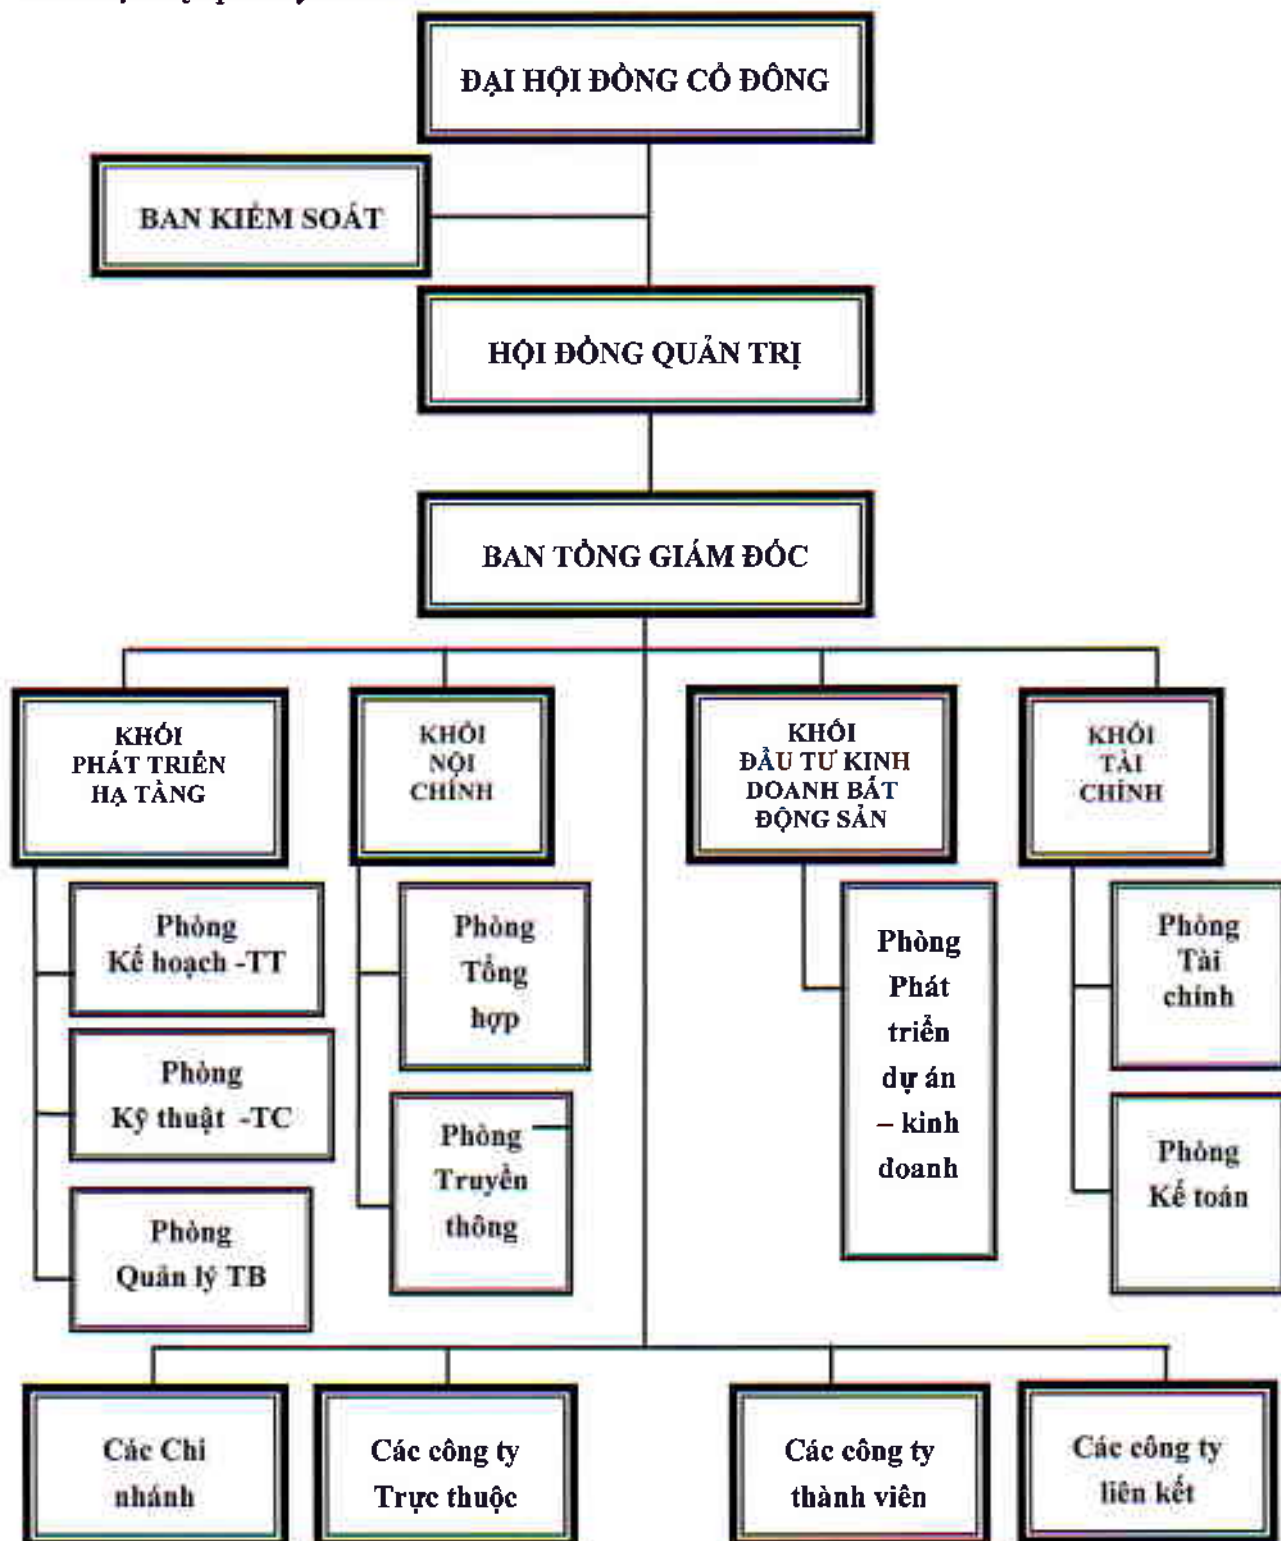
ĐẠI HỘI ĐỒNG CỔ ĐÔNG

BAN KIỂM SOÁT

HỘI ĐỒNG QUẢN TRỊ

BAN TỔNG GIÁM ĐỐC

KHỐI PHÁT TRIỂN HẠ TẦNG

Phòng Kế hoạch -TT

Phòng Kỹ thuật -TC

Phòng Quản lý TB

KHỐI NỘI CHÍNH

Phòng Tổng hợp

Phòng Truyền thông

KHỐI ĐẦU TƯ KINH DOANH BẤT ĐỘNG SẢN

Phòng Phát triển dự án – kinh doanh

KHỐI TÀI CHÍNH

Phòng Tài chính

Phòng Kế toán

Các Chi nhánh

Các công ty Trực thuộc

Các công ty thành viên

Các công ty liên kết